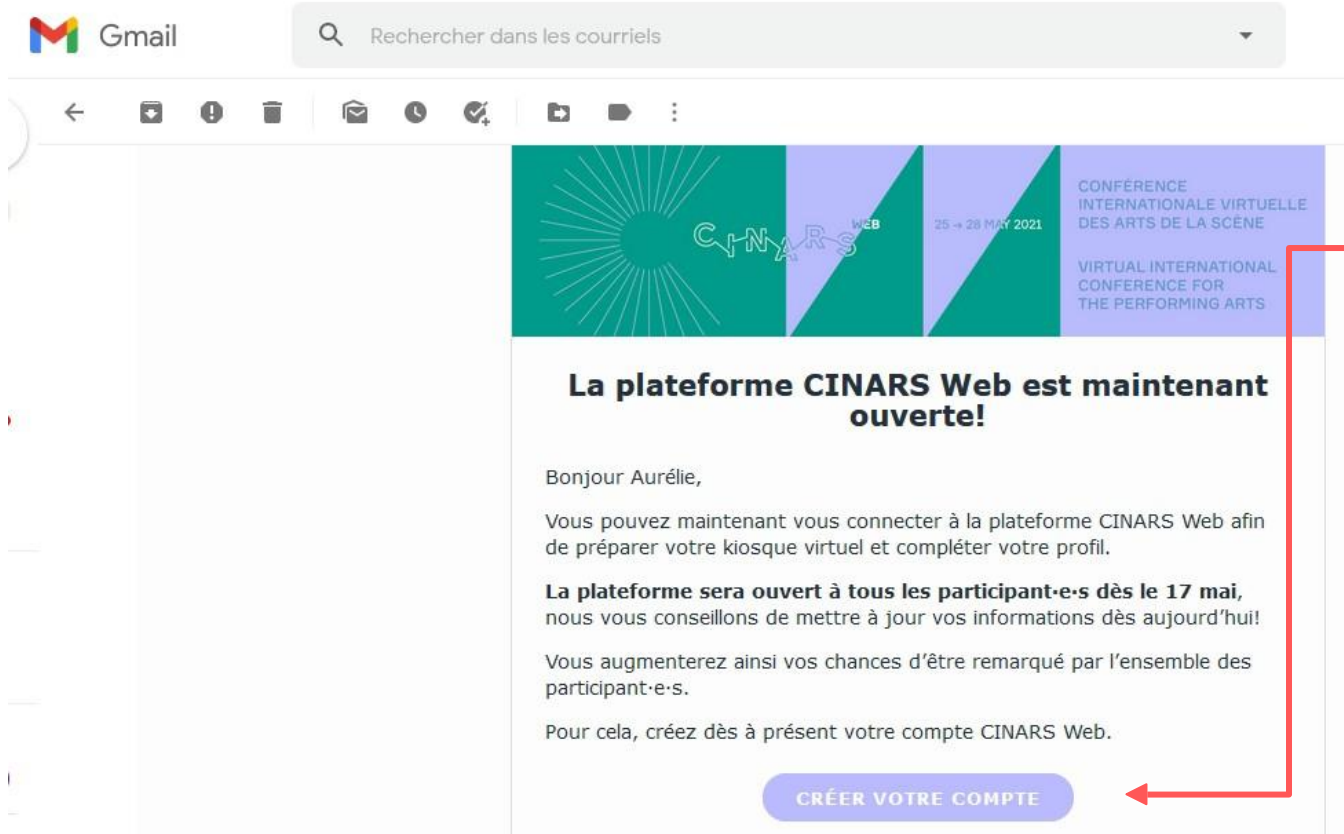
Gmail

Rechercher dans les courriels

CINARS WEB

25 → 28 MAY 2021

CONFÉRENCE INTERNATIONALE VIRTUELLE DES ARTS DE LA SCÈNE

VIRTUAL INTERNATIONAL CONFERENCE FOR THE PERFORMING ARTS

La plateforme CINARS Web est maintenant ouverte!

Bonjour Aurélie,

Vous pouvez maintenant vous connecter à la plateforme CINARS Web afin de préparer votre kiosque virtuel et compléter votre profil.

**La plateforme sera ouvert à tous les participant·e·s dès le 17 mai**, nous vous conseillons de mettre à jour vos informations dès aujourd'hui!

Vous augmenterez ainsi vos chances d'être remarqué par l'ensemble des participant·e·s.

Pour cela, créez dès à présent votre compte CINARS Web.

CRÉER VOTRE COMPTE